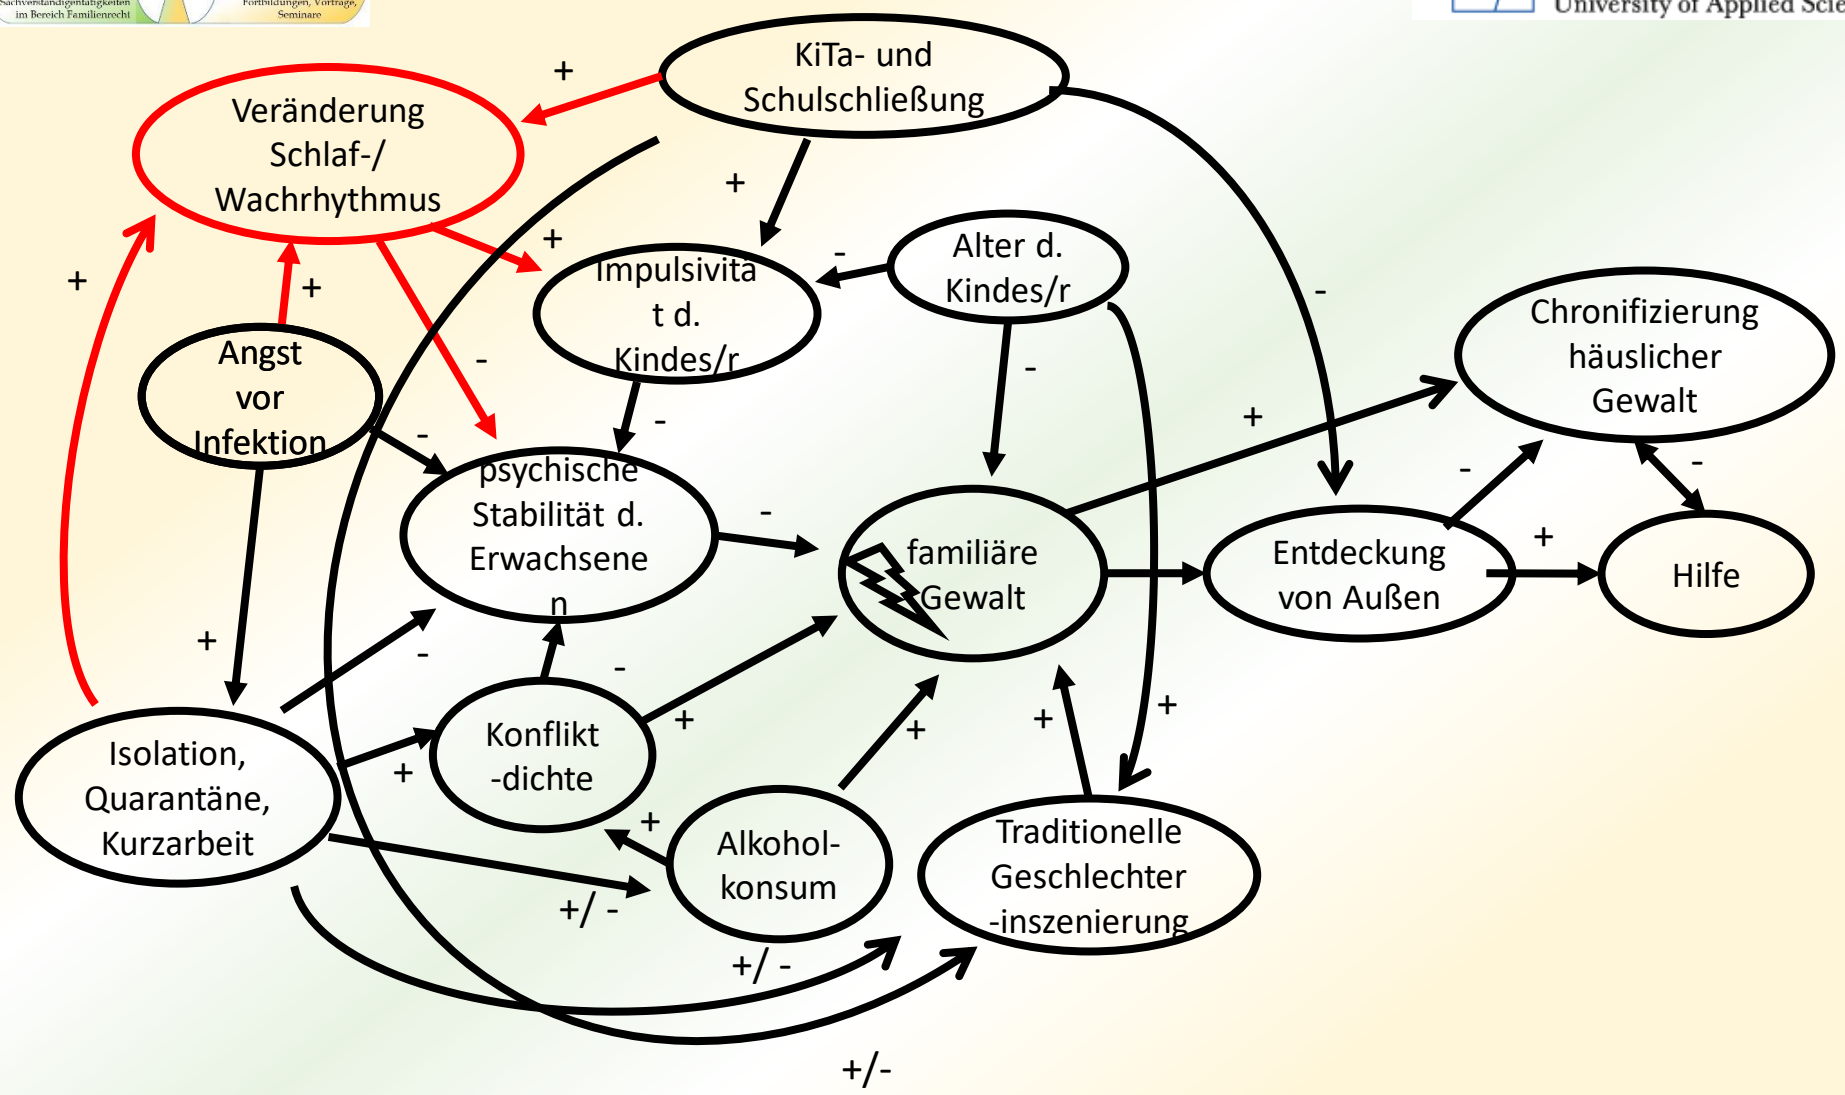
Sachverständigentätigkeiten im Bereich Familienrecht
Fortbildungen, Vorträge, Seminare
University of Applied Scie

KiTa- und Schulschließung

Veränderung Schlaf-/ Wachrhythmus

+

+

+

Impulsivität d. Kindes/r

-

Alter d. Kindes/r

-

+

+

Angst vor Infektion

-

-

Chronifizierung häuslicher Gewalt

-

+

psychische Stabilität d. Erwachsenen

-

-

familiäre Gewalt

Entdeckung von Außen

-

-

+

Hilfe

+

-

-

Isolation, Quarantäne, Kurzarbeit

Konflikt -dichte

+

+

+

+

+

+

Alkohol-konsum

Traditionelle Geschlechter -inszenierung

+/ -

+/ -

+/-